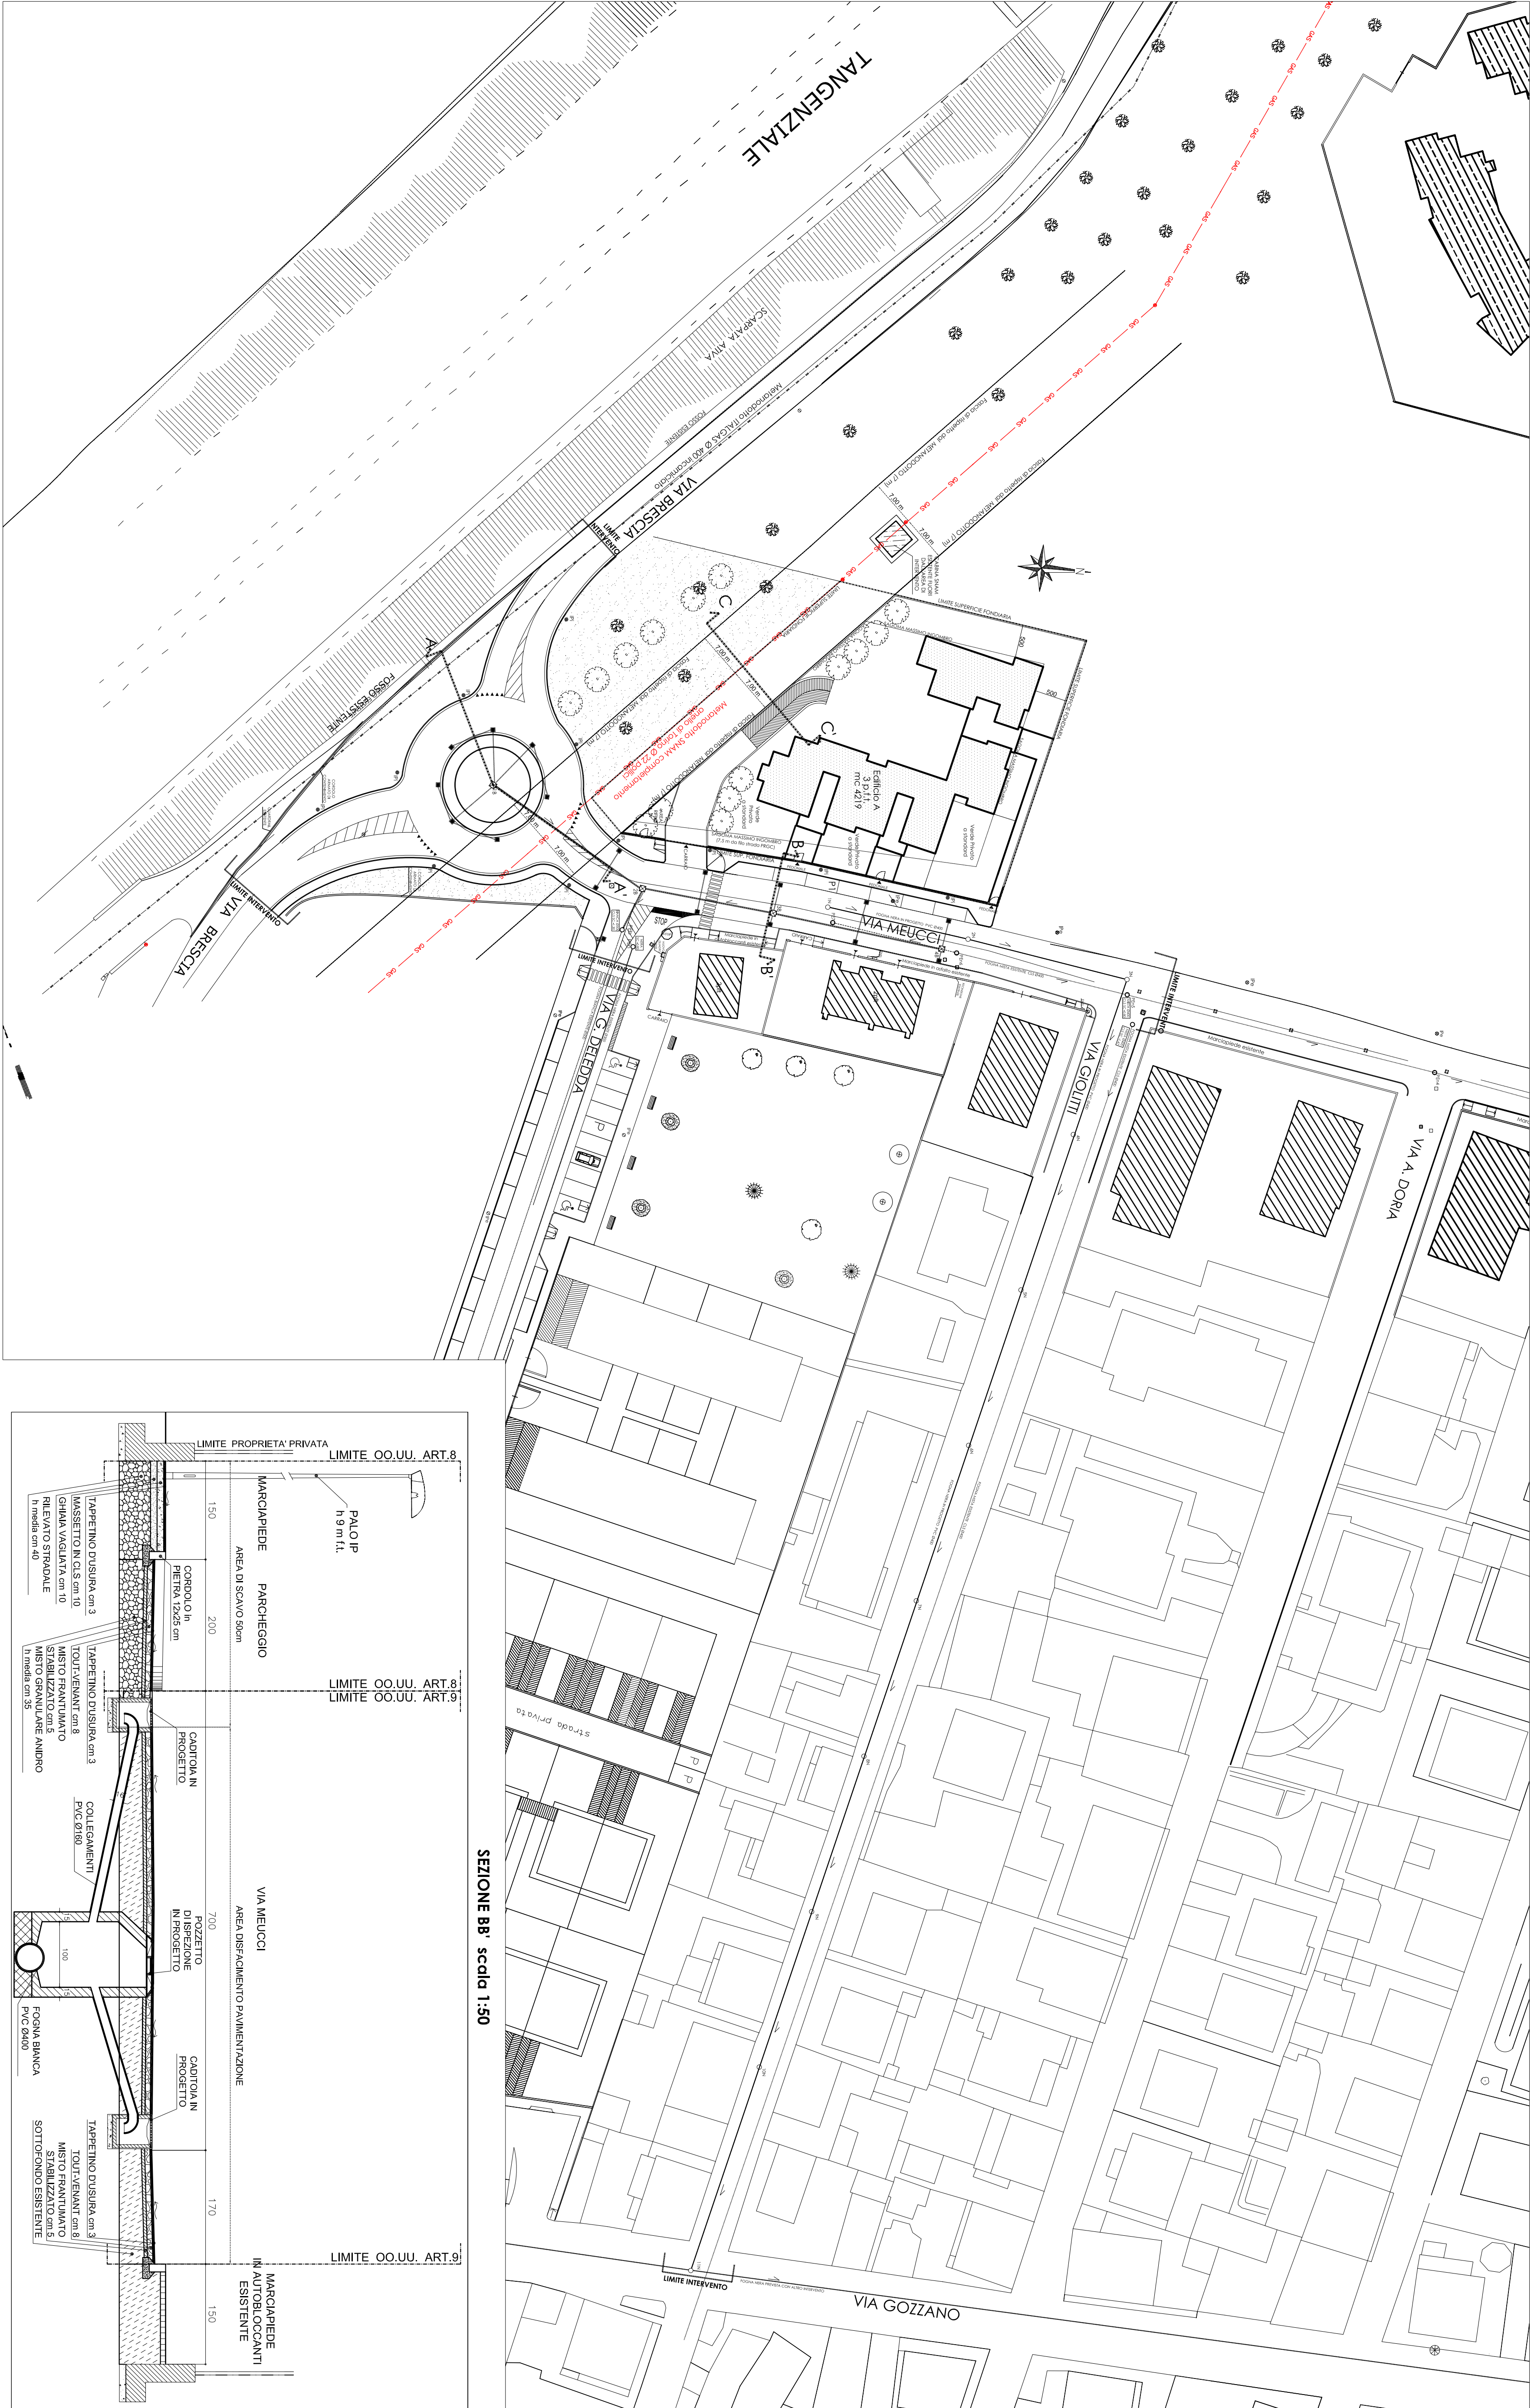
TANGENZIALE

SCARPATA ATIVA

FOSSO ESISTENTE

Metanodotto ITALGAS Ø 400 in cemento

VIA BRESCIA

LIMITE INTERVENTO

FOSSO ESISTENTE

Fascia di rispetto dal METANODOTTO (7 m)

7,00 m

GAS

A

A'

C

C'

B

B'

Metanodotto SNAM completamento gasdotto di Torino Ø 32" posa

Edificio A
3 p.f.t.
mc 4219

Verde Privato

LIMITE SUPERFICIE FONDIARIA

VIA BRESCIA

LIMITE INTERVENTO

STOP

VIA G. DELEDDA

VIA MEUCCI

VIA GIOLITTI

Marciapiede esistente

VIA A. DORIA

strada privata

LIMITE INTERVENTO

VIA GOZZANO

P

P1

500

SEZIONE BB' scala 1:50

LIMITE PROPRIETA' PRIVATA

LIMITE OO.UU. ART.8

PALO IP
h 9 m f.t.

MARCIAPIEDE

PARCHEGGIO

AREA DI SCAVO 50cm

150

200

CORDOLO in PIETRA 12x25 cm

TAPPETINO D'USURA cm 3
MASSETTO IN CLS cm 10
GHIAIA VAGLIATA cm 10
RILEVATO STRADALE
h media cm 40

TAPPETINO D'USURA cm 3
TOUT-VENANT cm 8
MISTO FRANTUMATO STABILIZZATO cm 5
MISTO GRANULARE ANIDRO
h media cm 35

LIMITE OO.UU. ART.8
LIMITE OO.UU. ART.9

CADITOIA IN PROGETTO

COLLEGAMENTI PVC Ø160

VIA MEUCCI

AREA DISFACIMENTO PAVIMENTAZIONE

700

POZZETTO DI ISPEZIONE IN PROGETTO

15
100
15

FOGNA BIANCA PVC Ø400

CADITOIA IN PROGETTO

TAPPETINO D'USURA cm 3
TOUT-VENANT cm 8
MISTO FRANTUMATO STABILIZZATO cm 5
SOTTOFONDO ESISTENTE

170

LIMITE OO.UU. ART.9

MARCIAPIEDE IN AUTOBLOCCANTI ESISTENTE

150